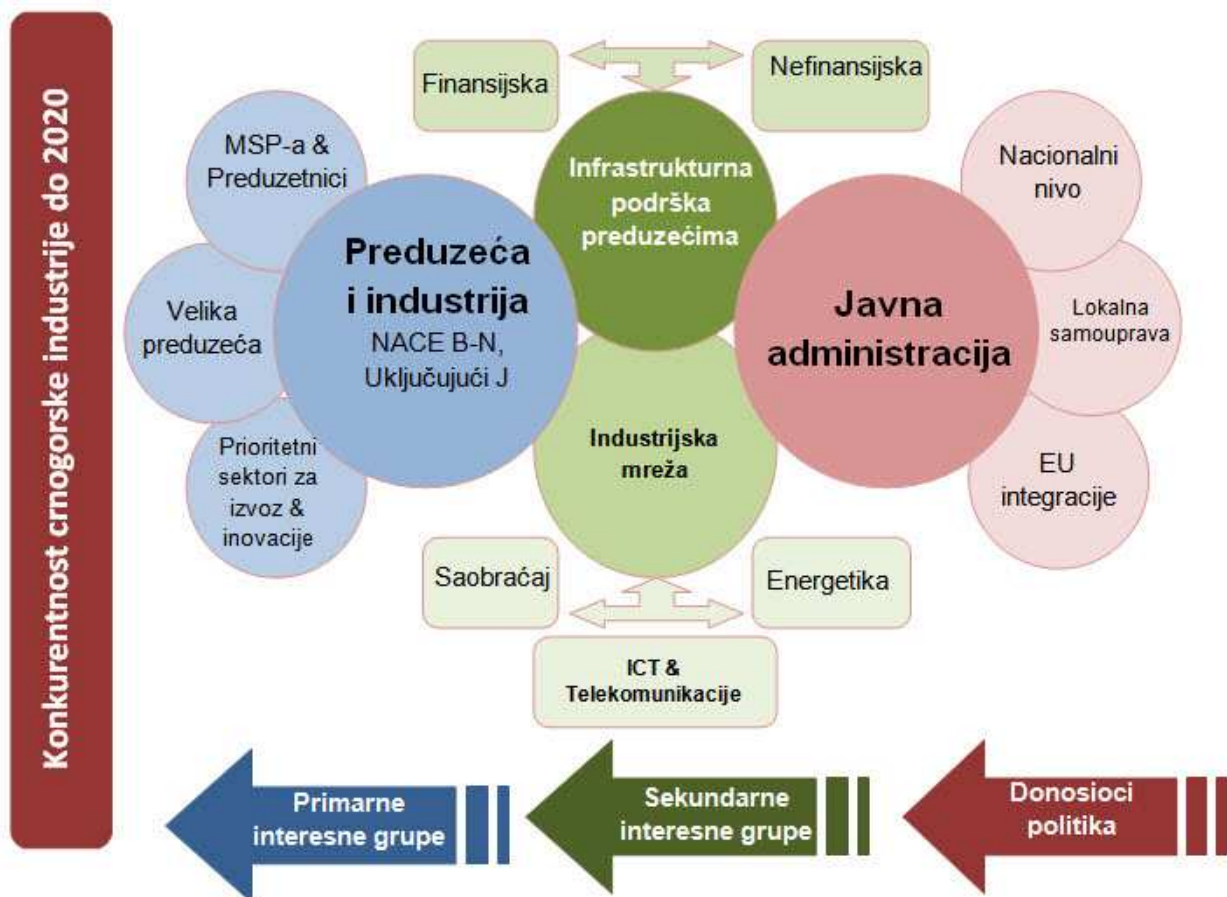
Konkurentnost crnogorske industrije do 2020

Finansijska

Nefinansijska

Infrastrukturna podrška preduzećima

MSP-a & Preduzetnici

Velika preduzeća

Prioritetni sektori za izvoz & inovacije

Preduzeća i industrija
NACE B-N, Uključujući J

Industrijska mreža

Nacionalni nivo

Lokalna samouprava

EU integracije

Javna administracija

Saobraćaj

Energetika

ICT & Telekomunikacije

Primarne interesne grupe

Sekundarne interesne grupe

Donosioci politika